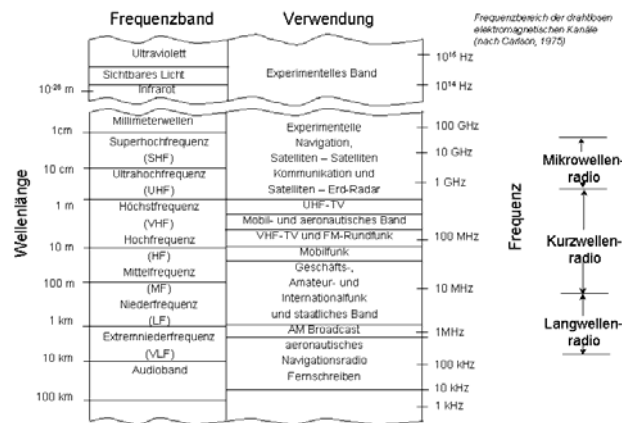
Frequenzband

Verwendung

Frequenzbereich der drahtlosen elektromagnetischen Kanäle (nach Carlson, 1975)

Ultraviolett

Sichtbares Licht

Infrarot

Experimentelles Band

$10^{16}$ Hz

$10^{14}$ Hz

$10^{-26}$ m

Millimeterwellen

1cm

Superhochfrequenz (SHF)

10 cm

Ultrahochfrequenz (UHF)

1 m

Höchstfrequenz (VHF)

10 m

Hochfrequenz (HF)

100 m

Mittelfrequenz (MF)

Niederfrequenz (LF)

1 km

Extremniederfrequenz (VLF)

10 km

Audioband

100 km

Experimentelle Navigation, Satelliten – Satelliten Kommunikation und Satelliten – Erd-Radar

UHF-TV

Mobil- und aeronautisches Band

VHF-TV und FM-Rundfunk

Mobilfunk

Geschäfts-, Amateur- und Internationalfunk und staatliches Band

AM Broadcast

aeronautisches Navigationsradio

Fernschreiben

100 GHz

10 GHz

1 GHz

100 MHz

10 MHz

1MHz

100 kHz

10 kHz

1 kHz

Wellenlänge

Frequenz

Mikrowellenradio

Kurzwellenradio

Langwellenradio